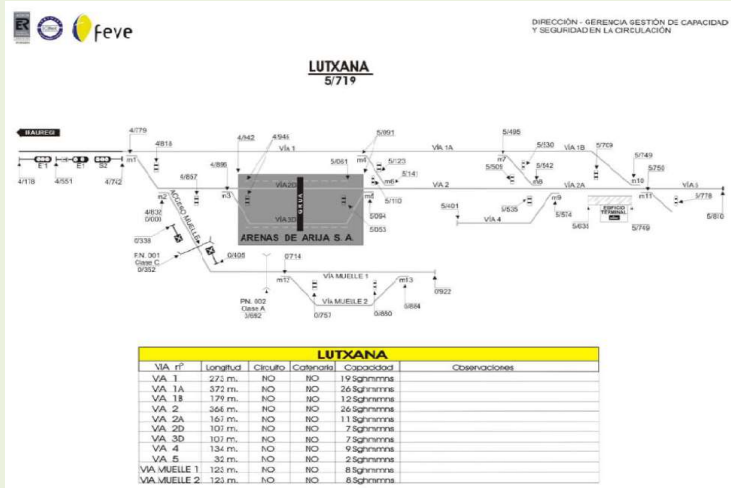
feve

DIRECCIÓN - GERENCIA GESTIÓN DE CAPACIDAD Y SEGURIDAD EN LA CIRCULACIÓN

LUTXANA
5/719

BAUREGI
4/779
4/813
m1
E1
E1'
E2
4/118
4/551
4/742
4/857
4/886
m3
4/942
4/946
VÍA 1
VÍA 2D
VÍA 3D
m2
4/832
0/000
0/338
P.N. 001
Clase C
0/352
0/405
0/714
ARENAS DE ARIJA S. A.
5/061
m5
m6
5/991
5/123
5/141
m4
5/110
5/084
5/053
VÍA 1A
VÍA 2
5/401
VÍA 4
5/495
m7
5/505
5/530
5/542
m8
m9
5/535
5/574
5/631
VÍA 1B
5/769
5/749
5/750
m10
VÍA 2A
m11
5/749
VÍA 3
5/778
5/810
m12
VÍA MUELLE 1
VÍA MUELLE 2
m13
0/922
0/884
0/860
0/757
P.N. 002
Clase A
0/682

| LUTXANA | | | | | |
|---|---|---|---|---|---|
| VÍA nº | Longitud | Circuito | Catenaria | Capacidad | Observaciones |
| VÍA 1 | 273 m. | NO | NO | 19 Sghmmns | |
| VÍA 1A | 372 m. | NO | NO | 26 Sghmmns | |
| VÍA 1B | 179 m. | NO | NO | 12 Sghmmns | |
| VÍA 2 | 366 m. | NO | NO | 26 Sghmmns | |
| VÍA 2A | 161 m. | NO | NO | 11 Sghmmns | |
| VÍA 2D | 107 m. | NO | NO | 7 Sghmmns | |
| VÍA 3D | 107 m. | NO | NO | 7 Sghmmns | |
| VÍA 4 | 134 m. | NO | NO | 9 Sghmmns | |
| VÍA 5 | 32 m. | NO | NO | 2 Sghmmns | |
| VÍA MUELLE 1 | 125 m. | NO | NO | 8 Sghmmns | |
| VÍA MUELLE 2 | 123 m. | NO | NO | 8 Sghmmns | |